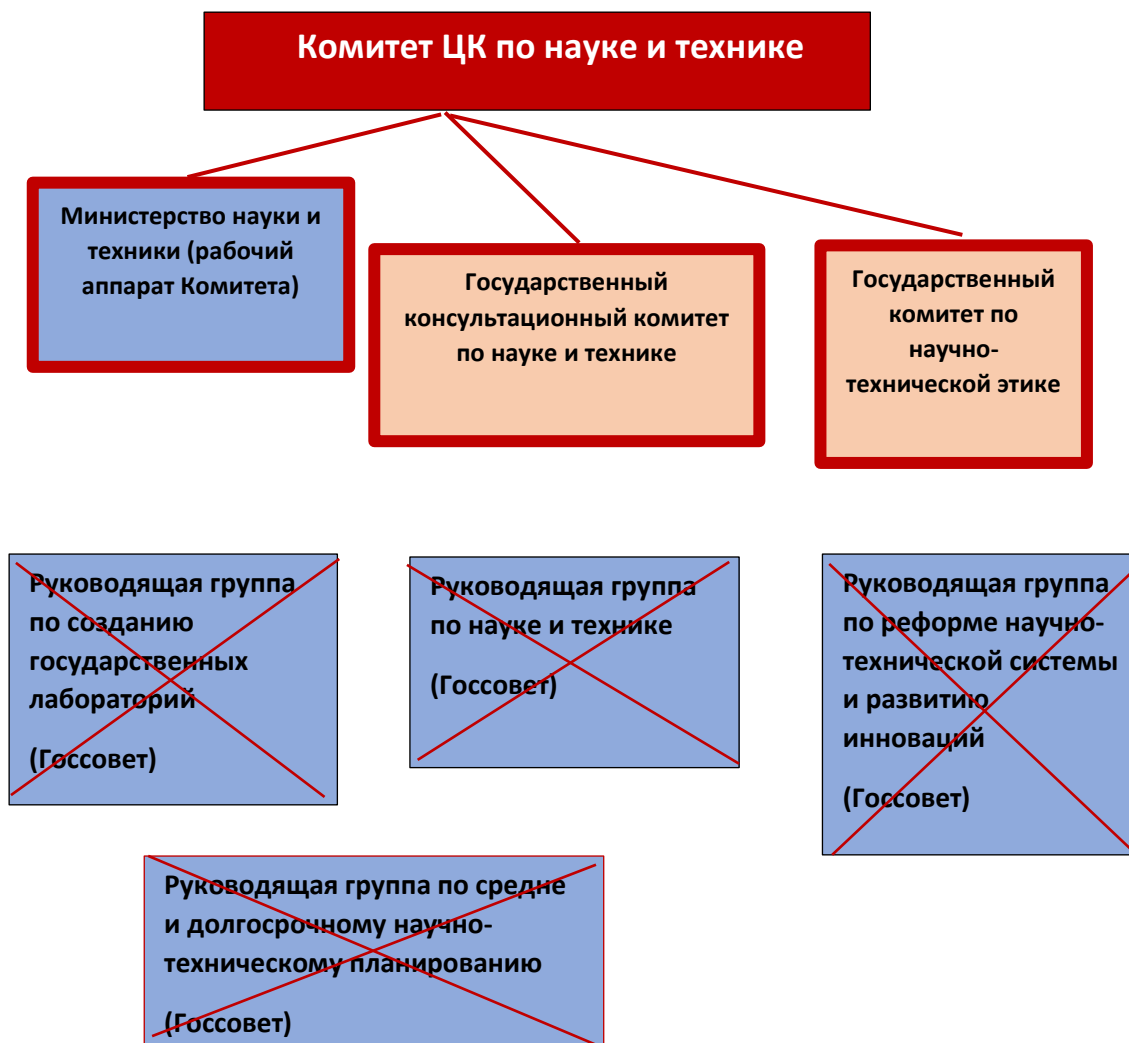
Комитет ЦК по науке и технике

Министерство науки и техники (рабочий аппарат Комитета)

Государственный консультационный комитет по науке и технике

Государственный комитет по научно-технической этике

Руководящая группа по созданию государственных лабораторий

(Госсовет)

Руководящая группа по науке и технике

(Госсовет)

Руководящая группа по реформе научно-технической системы и развитию инноваций

(Госсовет)

Руководящая группа по средне и долгосрочному научно-техническому планированию

(Госсовет)